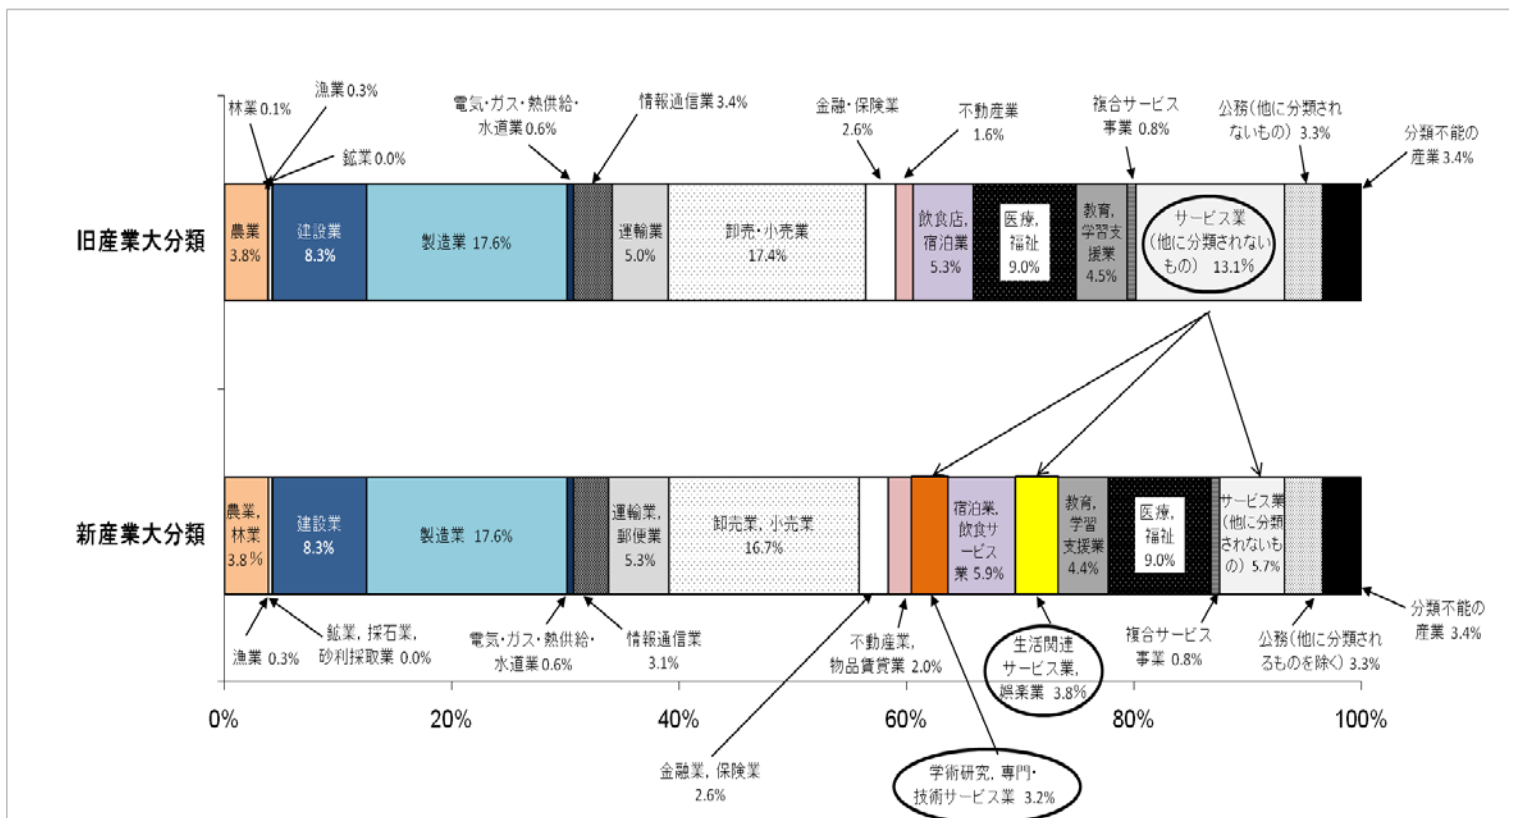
林業 0.1%
漁業 0.3%
鉱業 0.0%
電気・ガス・熱供給・水道業 0.6%
情報通信業 3.4%
金融・保険業 2.6%
不動産業 1.6%
複合サービス事業 0.8%
公務（他に分類されないもの）3.3%
分類不能の産業 3.4%

旧産業大分類
農業 3.8%
建設業 8.3%
製造業 17.6%
運輸業 5.0%
卸売・小売業 17.4%
飲食店，宿泊業 5.3%
医療，福祉 9.0%
教育，学習支援業 4.5%
サービス業（他に分類されないもの） 13.1%

新産業大分類
農業，林業 3.8%
建設業 8.3%
製造業 17.6%
運輸業，郵便業 5.3%
卸売業，小売業 16.7%
宿泊業，飲食サービス業 5.9%
教育，学習支援業 4.4%
医療，福祉 9.0%
サービス業（他に分類されないもの） 5.7%

漁業 0.3%
鉱業，採石業，砂利採取業 0.0%
電気・ガス・熱供給・水道業 0.6%
情報通信業 3.1%
不動産業，物品賃貸業 2.0%
生活関連サービス業，娯楽業 3.8%
複合サービス事業 0.8%
公務（他に分類されるものを除く）3.3%
分類不能の産業 3.4%

0%
20%
40%
60%
80%
100%

金融業，保険業 2.6%
学術研究，専門・技術サービス業 3.2%